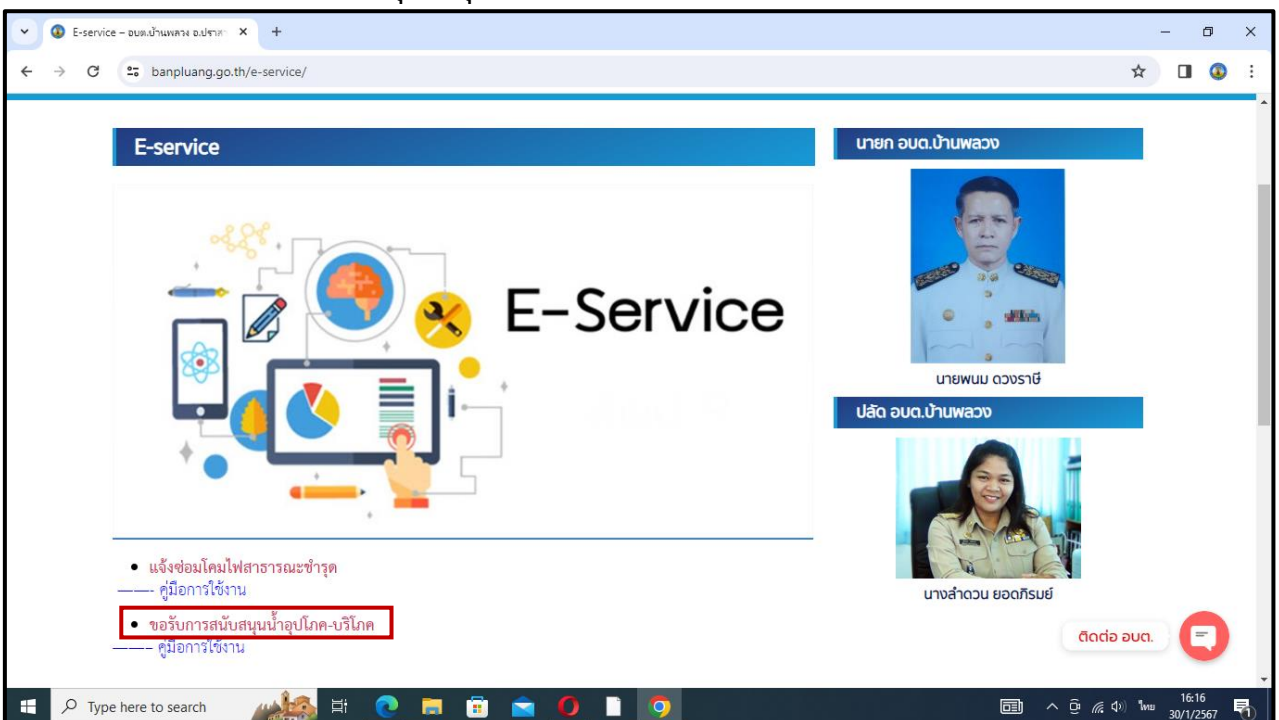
E-service – อบต.บ้านพลวง อ.ปราส ×

banpluang.go.th/e-service/

E-service

E-Service

• แจ้งซ่อมโคมไฟสาธารณะชำรุด
——- คู่มือการใช้งาน

• ขอรับการสนับสนุนน้ำอุปโภค-บริโภค
——- คู่มือการใช้งาน

นายก อบต.บ้านพลวง

นายพนม ดวงราชี

ปลัด อบต.บ้านพลวง

นางลำดวน ยอดภิรมย์

ติดต่อ อบต.

Type here to search

ไทย 16:16 30/1/2567